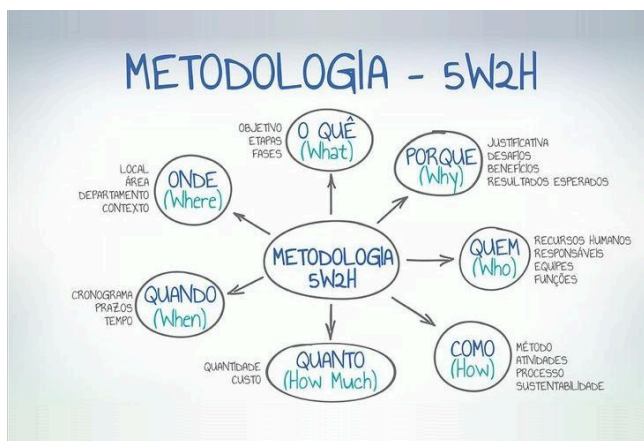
METODOLOGIA - 5W2H

OBJETIVO
ETAPAS
FASES

O QUÊ
(What)

PORQUE
(Why)

JUSTIFICATIVA
DESAFIOS
BENEFÍCIOS
RESULTADOS ESPERADOS

LOCAL
ÁREA
DEPARTAMENTO
CONTEXTO

ONDE
(Where)

METODOLOGIA
5W2H

QUEM
(Who)

RECURSOS HUMANOS
RESPONSÁVEIS
EQUIPES
FUNÇÕES

CRONOGRAMA
PRAZOS
TEMPO

QUANDO
(When)

QUANTIDADE
CUSTO

QUANTO
(How Much)

COMO
(How)

MÉTODO
ATIVIDADES
PROCESSO
SUSTENTABILIDADE